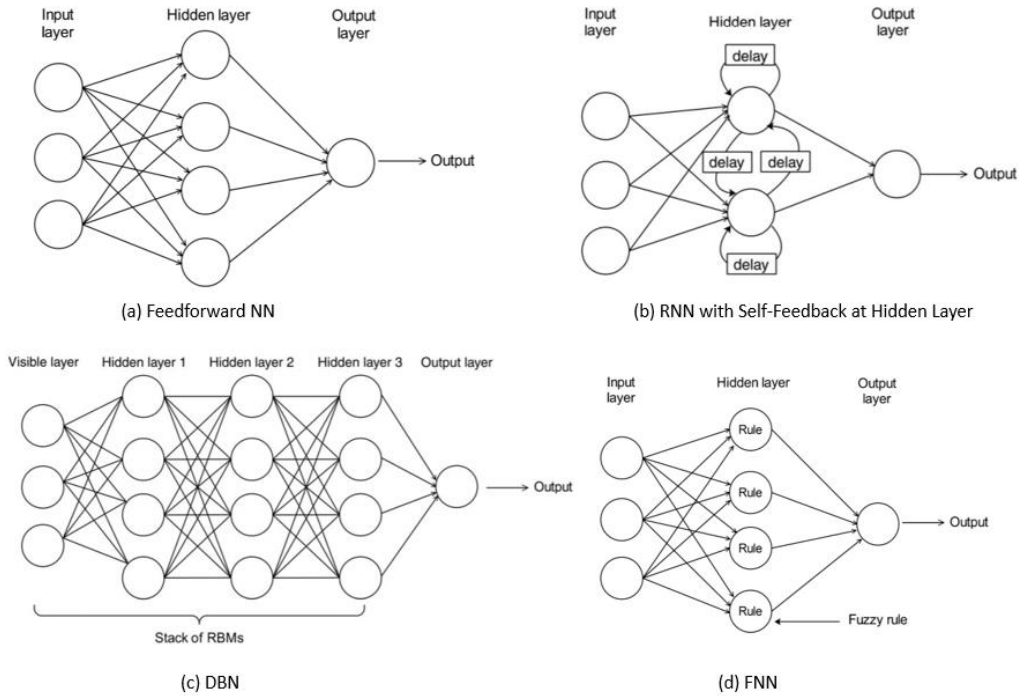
Input layer

Hidden layer

Output layer

Output

(a) Feedforward NN

Input layer

Hidden layer

Output layer

delay

delay

delay

delay

Output

(b) RNN with Self-Feedback at Hidden Layer

Visible layer

Hidden layer 1

Hidden layer 2

Hidden layer 3

Output layer

Output

Stack of RBMs

(c) DBN

Input layer

Hidden layer

Output layer

Rule

Rule

Rule

Rule

Output

Fuzzy rule

(d) FNN